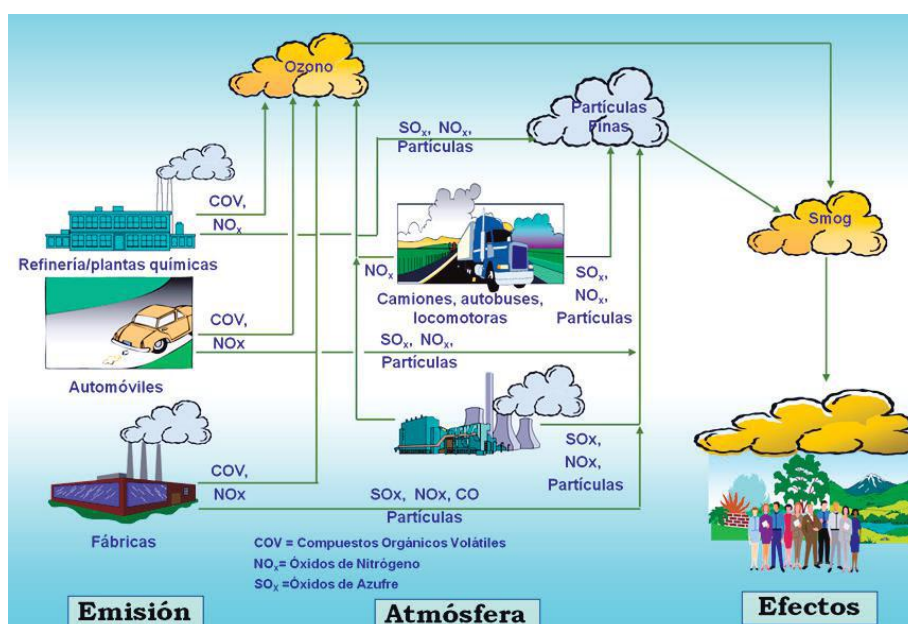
Ozono

Partículas Finas

$SO_x$, $NO_x$, Partículas

COV, $NO_x$

Refinería/plantas químicas

$NO_x$

Camiones, autobuses, locomotoras

$SO_x$, $NO_x$, Partículas

Smog

COV, NOx

Automóviles

$SO_x$, $NO_x$, Partículas

SOx, NOx, Partículas

COV, NOx

Fábricas

SOx, NOx, CO Partículas

COV = Compuestos Orgánicos Volátiles
$NO_x$= Óxidos de Nitrógeno
$SO_X$ =Óxidos de Azufre

Emisión

Atmósfera

Efectos